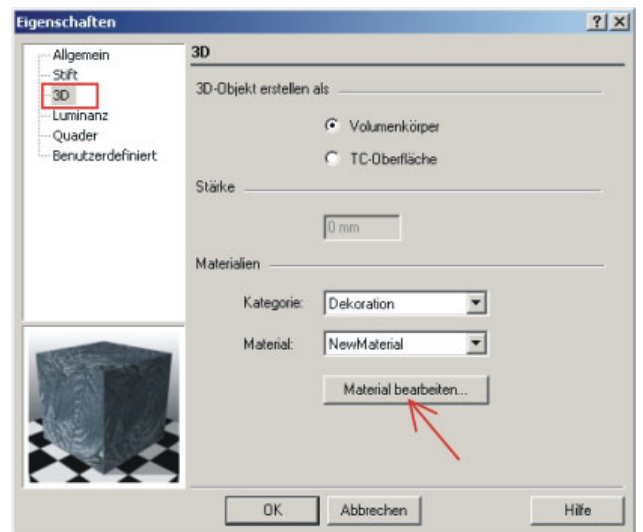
Eigenschaften

?

X

Allgemein
Stift
3D
Luminanz
Quader
Benutzerdefiniert

3D

3D-Objekt erstellen als

Volumenkörper

TC-Oberfläche

Stärke

0 mm

Materialien

Kategorie: Dekoration

Material: NewMaterial

Material bearbeiten...

OK

Abbrechen

Hilfe